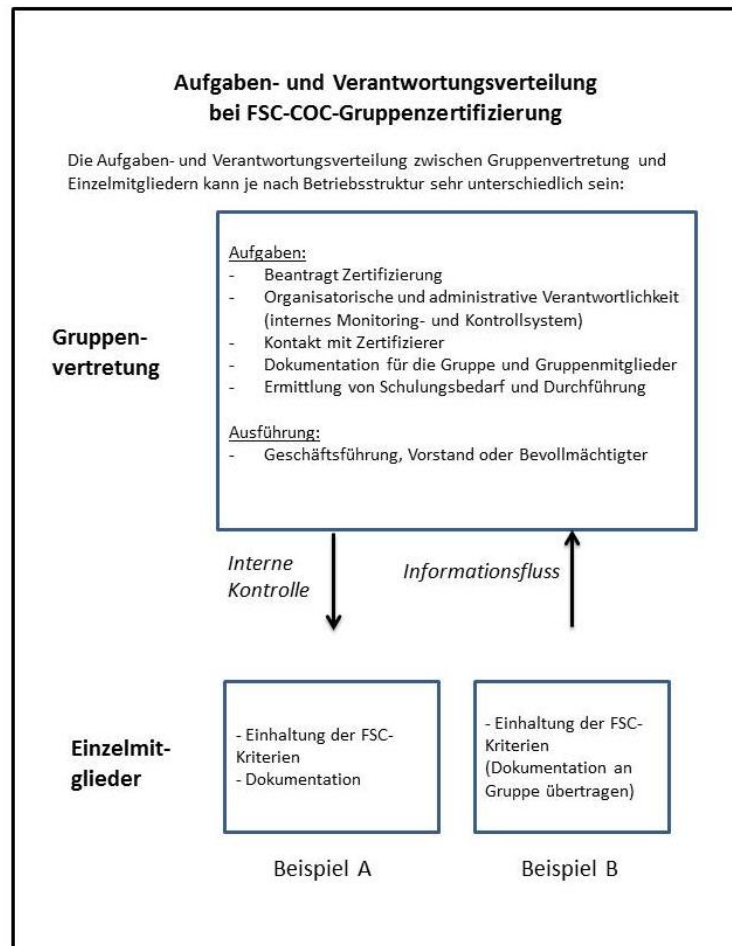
Aufgaben- und Verantwortungsverteilung bei FSC-COC-Gruppenzertifizierung

Die Aufgaben- und Verantwortungsverteilung zwischen Gruppenvertretung und Einzelmitgliedern kann je nach Betriebsstruktur sehr unterschiedlich sein:

Gruppenvertretung

Aufgaben:
- Beantragt Zertifizierung
- Organisatorische und administrative Verantwortlichkeit (internes Monitoring- und Kontrollsystem)
- Kontakt mit Zertifizierer
- Dokumentation für die Gruppe und Gruppenmitglieder
- Ermittlung von Schulungsbedarf und Durchführung

Ausführung:
- Geschäftsführung, Vorstand oder Bevollmächtigter

Interne Kontrolle

Informationsfluss

Einzelmitglieder

- Einhaltung der FSC-Kriterien
- Dokumentation

Beispiel A

- Einhaltung der FSC-Kriterien (Dokumentation an Gruppe übertragen)

Beispiel B